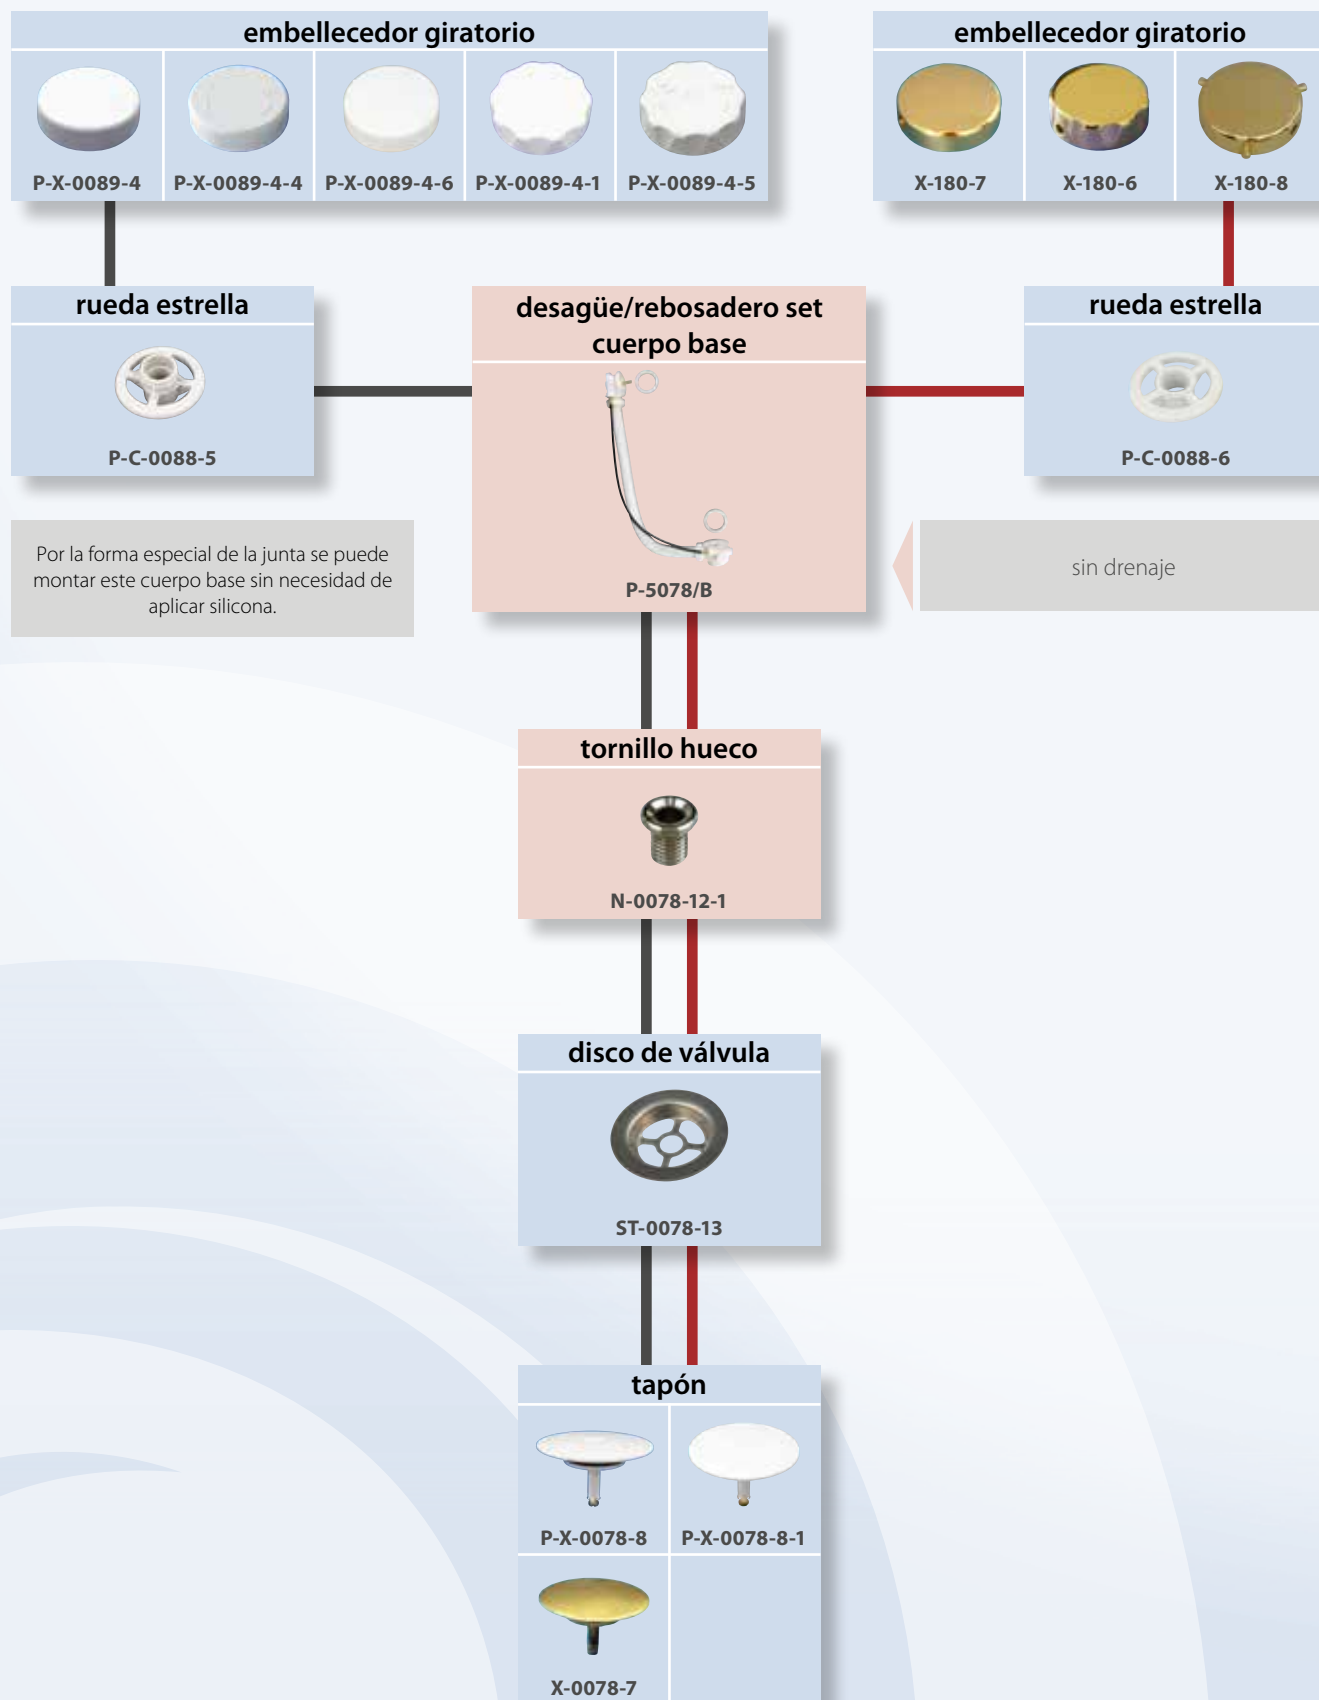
embellecedor giratorio

P-X-0089-4 P-X-0089-4-4 P-X-0089-4-6 P-X-0089-4-1 P-X-0089-4-5

embellecedor giratorio

X-180-7 X-180-6 X-180-8

rueda estrella

P-C-0088-5

desagüe/rebosadero set cuerpo base

P-5078/B

rueda estrella

P-C-0088-6

Por la forma especial de la junta se puede montar este cuerpo base sin necesidad de aplicar silicona.

sin drenaje

tornillo hueco

N-0078-12-1

disco de válvula

ST-0078-13

tapón

P-X-0078-8 P-X-0078-8-1

X-0078-7